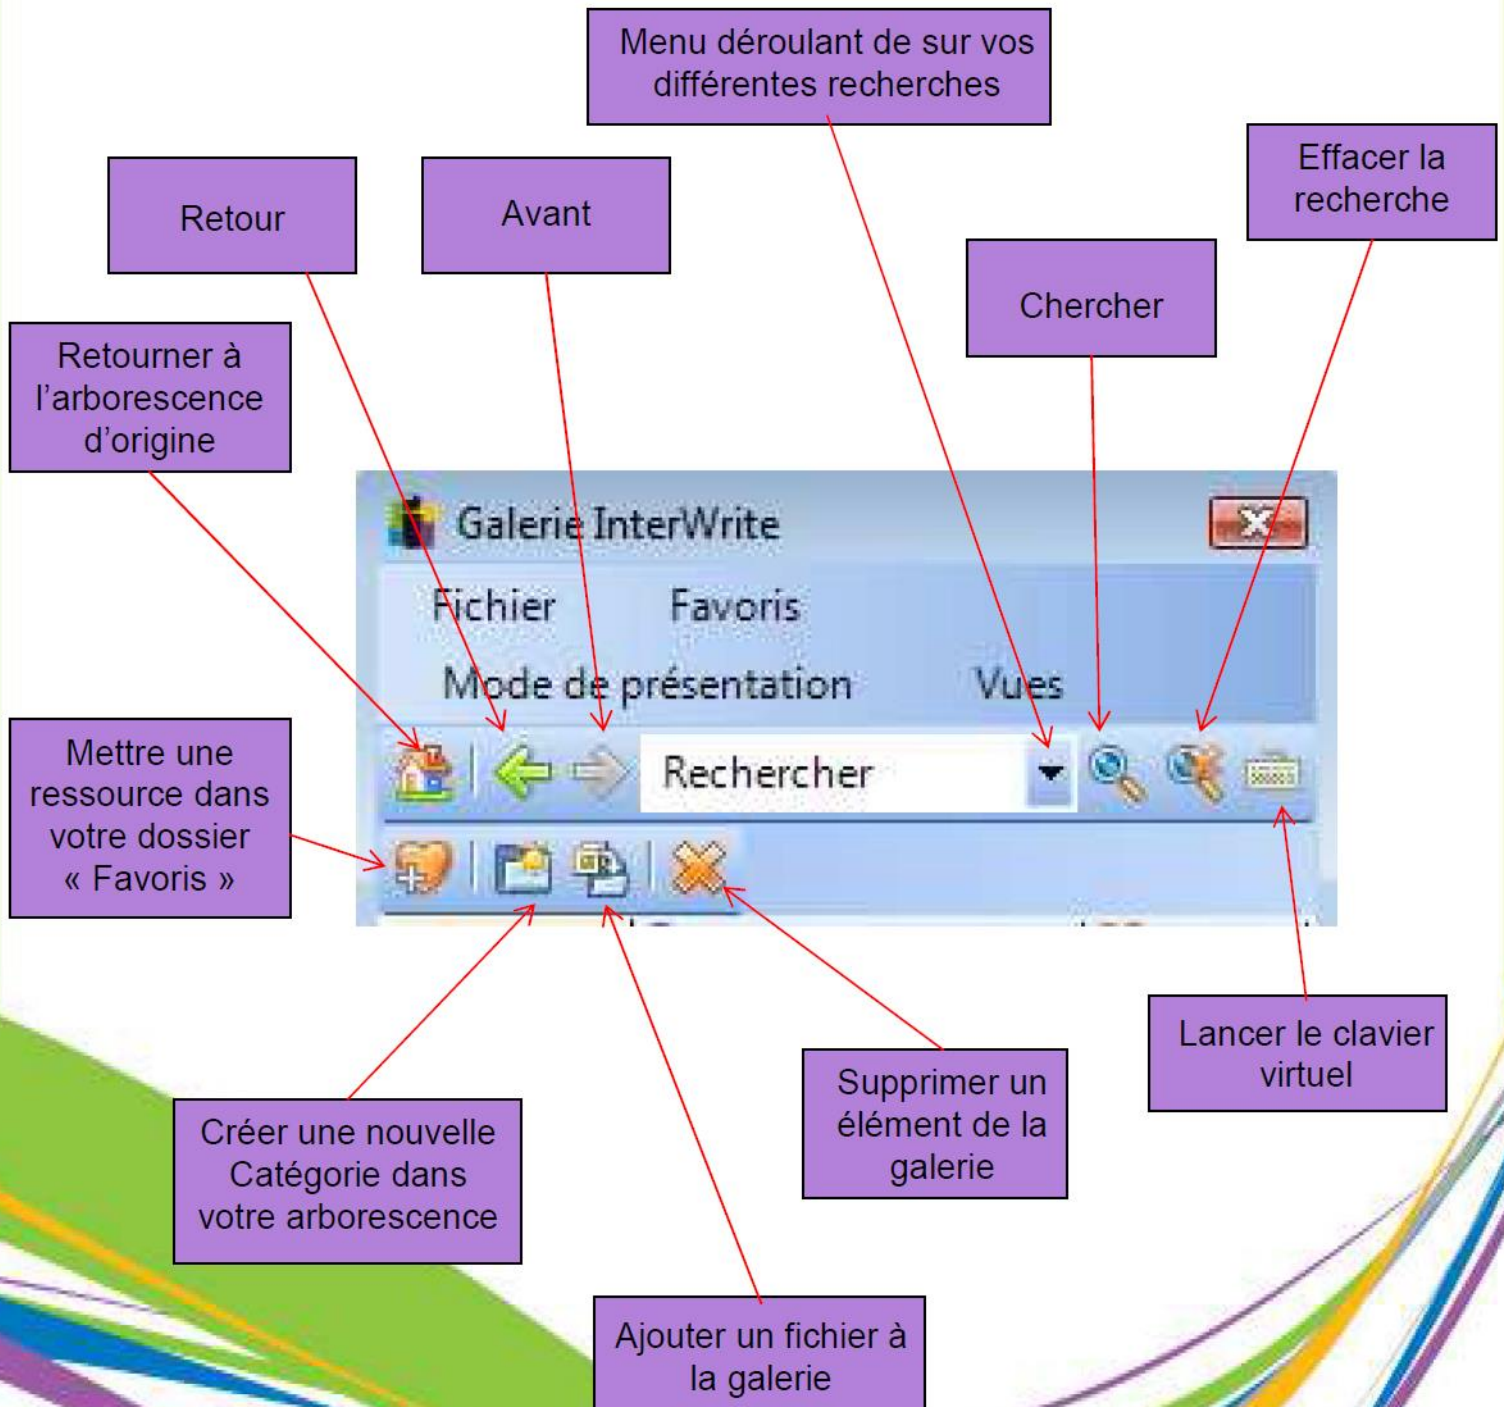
Menu déroulant de sur vos différentes recherches

Retour

Avant

Effacer la recherche

Chercher

Retourner à l'arborescence d'origine

Galerie InterWrite

Fichier

Favoris

Mode de présentation

Vues

Rechercher

Mettre une ressource dans votre dossier « Favoris »

Lancer le clavier virtuel

Supprimer un élément de la galerie

Créer une nouvelle Catégorie dans votre arborescence

Ajouter un fichier à la galerie